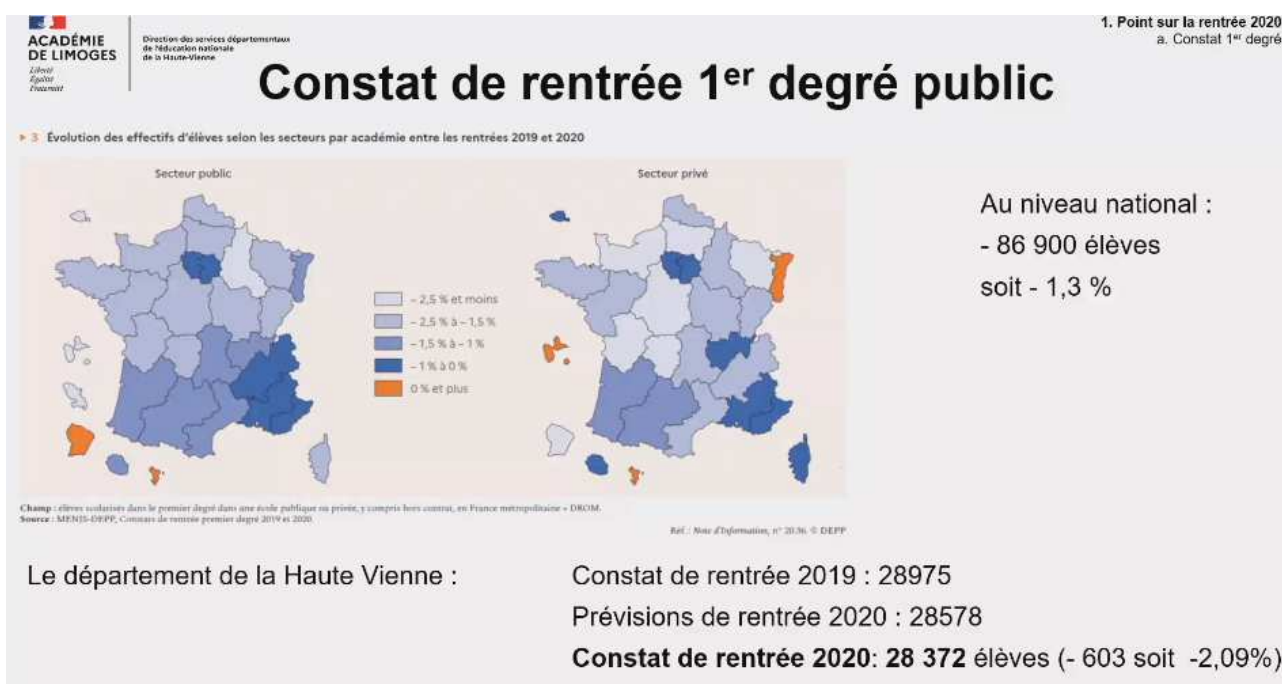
ACADÉMIE DE LIMOGES
Liberté Égalité Fraternité

Direction des services départementaux de l'éducation nationale de la Haute-Vienne

1. Point sur la rentrée 2020
a. Constat 1$^{er}$ degré

Constat de rentrée 1$^{er}$ degré public

3 Évolution des effectifs d'élèves selon les secteurs par académie entre les rentrées 2019 et 2020

Secteur public

Secteur privé

– 2,5 % et moins
– 2,5 % à – 1,5 %
– 1,5 % à – 1 %
– 1 % à 0 %
0 % et plus

Champ : élèves scolarisés dans le premier degré dans une école publique ou privée, y compris hors contrat, en France métropolitaine + DROM.
Source : MENJS-DEPP, Constats de rentrée premier degré 2019 et 2020.

Réf. : Note d'Information, n° 20.36. © DEPP

Au niveau national :
- 86 900 élèves
soit - 1,3 %

Le département de la Haute Vienne :

Constat de rentrée 2019 : 28975
Prévisions de rentrée 2020 : 28578
**Constat de rentrée 2020**: **28 372** élèves (- 603 soit -2,09%)